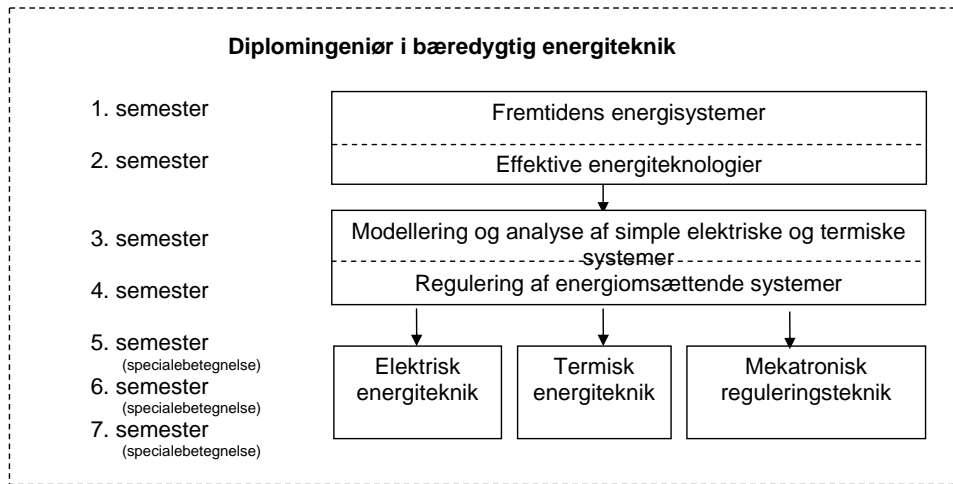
Diplomingeniør i bæredygtig energiteknik

1. semester

2. semester

3. semester

4. semester

5. semester
(specialebetegnelse)

6. semester
(specialebetegnelse)

7. semester
(specialebetegnelse)

Fremtidens energisystemer

Effektive energiteknologier

Modellering og analyse af simple elektriske og termiske systemer

Regulering af energiomsættende systemer

Elektrisk energiteknik

Termisk energiteknik

Mekatronisk reguleringsteknik